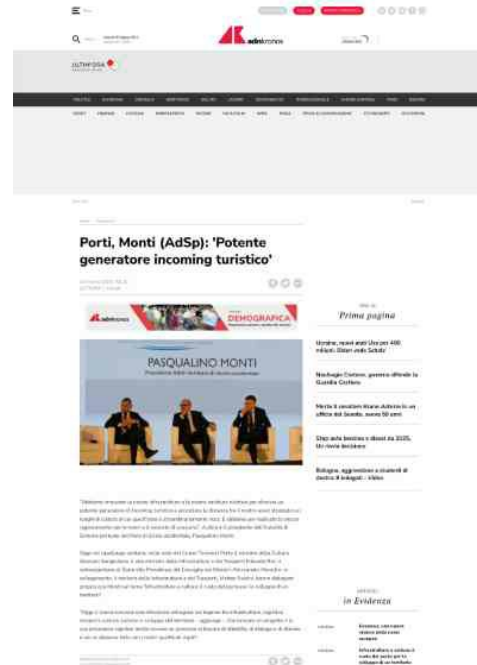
adnkronos

ULTIMORA

Porti, Monti (AdSp): 'Potente generatore incoming turistico'

DEMOGRAFICA

PASQUALINO MONTI

Prima pagina

Ucraina, nuovi aiuti Usa per 400 milioni. Biden vede Scholz

Naufragio Cutro, governo difende la Guardia Costiera

Morto il cavaliere Mario Antonio in un ufficio del Senato, aveva 60 anni

Stop auto benzina e diesel da 2035, Ue rinvia decisione

Bologna, aggressione a studenti di destra: 8 indagati - Video

in Evidenza

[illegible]